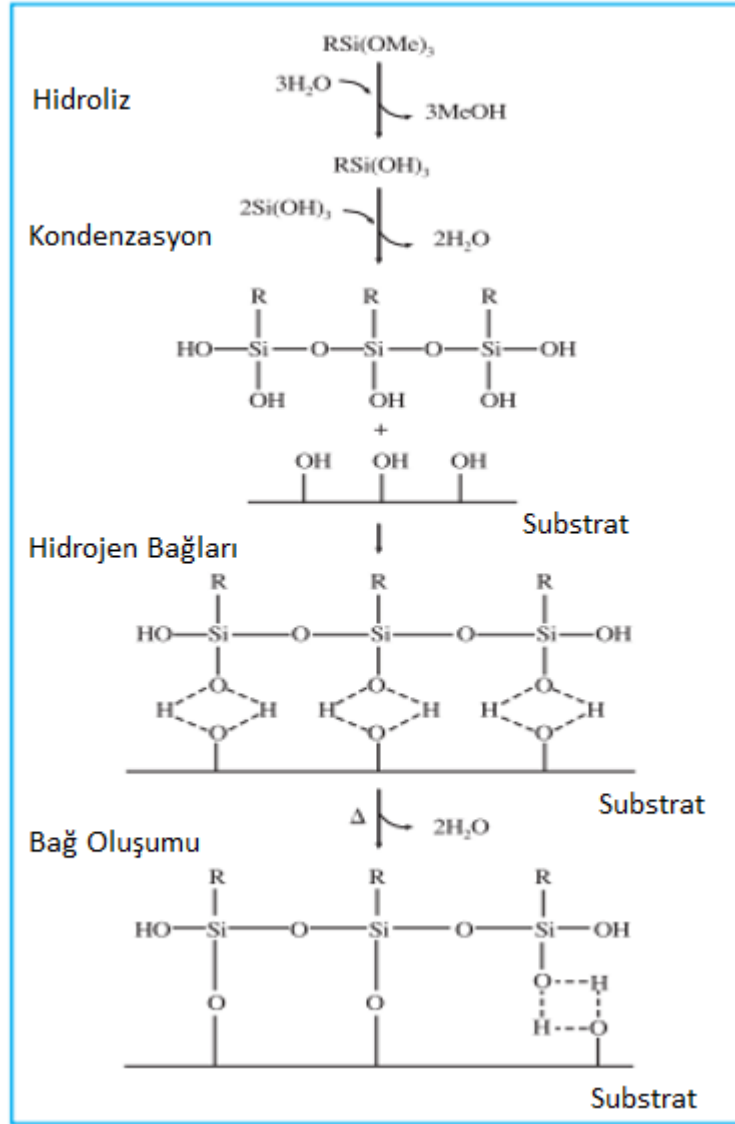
$RSi(OMe)_3$

Hidroliz

$3H_2O$

$3MeOH$

$RSi(OH)_3$

$2Si(OH)_3$

Kondenzasyon

$2H_2O$

R R R

HO—Si—O—Si—O—Si—OH

OH OH OH

+

OH OH OH

Substrat

Hidrojen Bağları

R R R

HO—Si—O—Si—O—Si—OH

O O O

H H H H H H

O O O

Substrat

Δ

$2H_2O$

Bağ Oluşumu

R R R

HO—Si—O—Si—O—Si—OH

O O O---H

H---O

Substrat